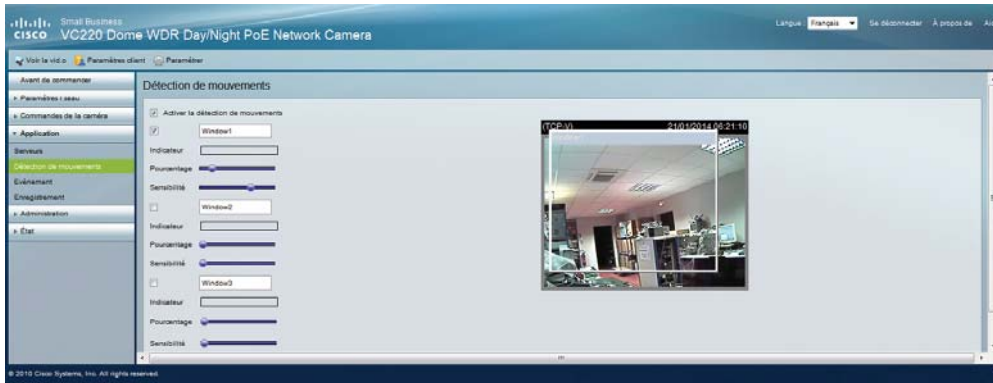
cisco Small Business
VC220 Dome WDR Day/Night PoE Network Camera

Langue Français Se déconnecter À propos de Ai

Voir la vidéo Paramètres client Paramétrer

Avant de commencer
Paramètres réseau
Commandes de la caméra
Application
Serveurs
Détection de mouvements
Événement
Enregistrement
Administration
État

Détection de mouvements

Activer la détection de mouvements
Window1
Indicateur
Pourcentage
Sensibilité
Window2
Indicateur
Pourcentage
Sensibilité
Window3
Indicateur
Pourcentage
Sensibilité

(TCP-V) 21/01/2014 06:21:10

© 2010 Cisco Systems, Inc. All rights reserved.